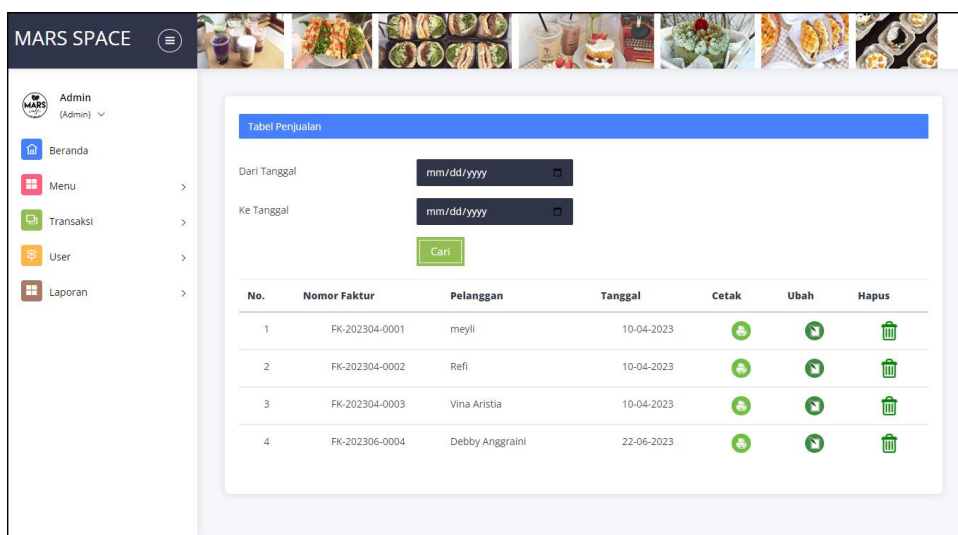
MARS SPACE

MARS

Admin
(Admin)

Beranda
Menu
Transaksi
User
Laporan

Tabel Penjualan

Dari Tanggal mm/dd/yyyy

Ke Tanggal mm/dd/yyyy

Cari

| No. | Nomor Faktur | Pelanggan | Tanggal | Cetak | Ubah | Hapus |
|---|---|---|---|---|---|---|
| 1 | FK-202304-0001 | meyli | 10-04-2023 | | | |
| 2 | FK-202304-0002 | Refi | 10-04-2023 | | | |
| 3 | FK-202304-0003 | Vina Aristia | 10-04-2023 | | | |
| 4 | FK-202306-0004 | Debby Anggraini | 22-06-2023 | | | |